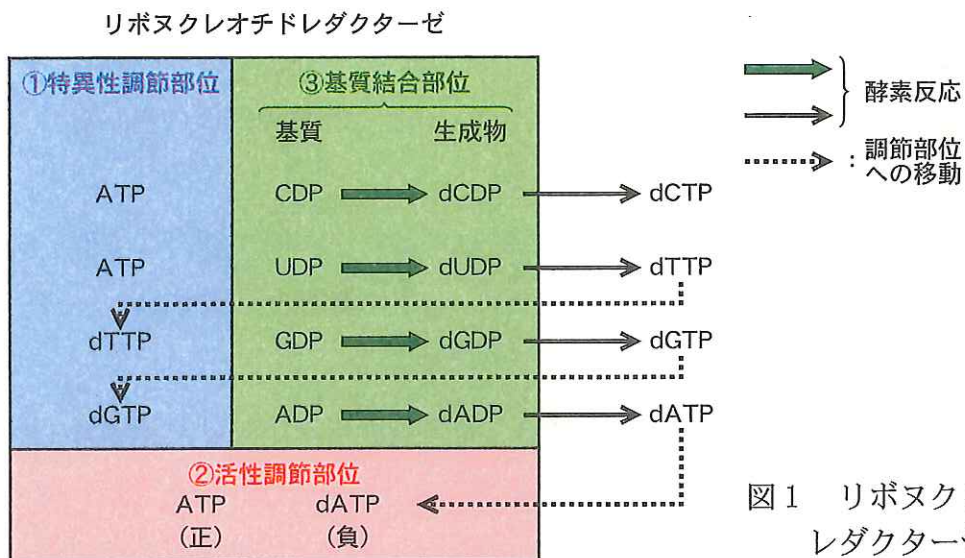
リボヌクレオチドレダクターゼ

①特異性調節部位

③基質結合部位

基質

生成物

ATP

CDP

dCDP

dCTP

ATP

UDP

dUDP

dTTP

dTTP

GDP

dGDP

dGTP

dGTP

ADP

dADP

dATP

②活性調節部位

ATP
(正)

dATP
(負)

酵素反応

：調節部位への移動

図1　リボヌク
レダクター